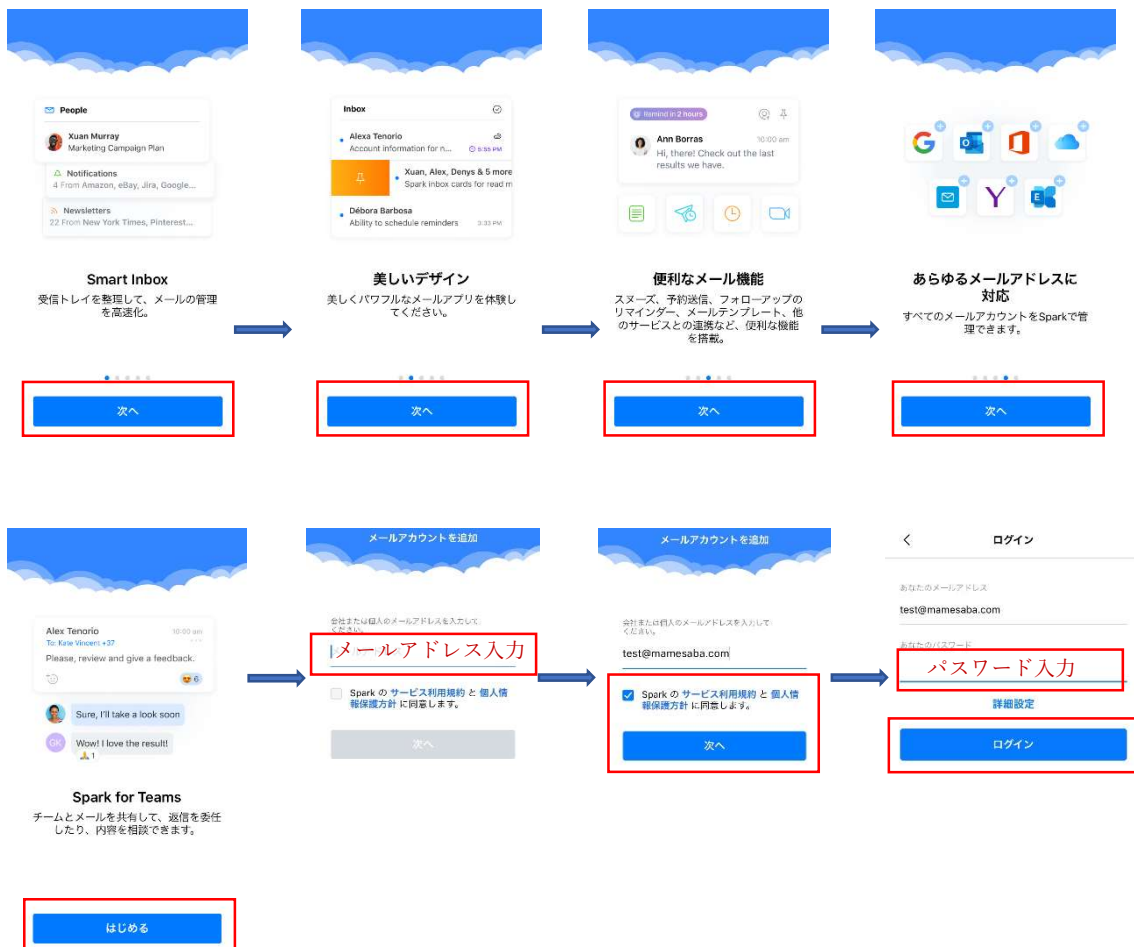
People

Xuan Murray
Marketing Campaign Plan

Notifications
4 From Amazon, eBay, Jira, Google...

Newsletters
22 From New York Times, Pinterest...

Smart Inbox
受信トレイを整理して、メールの管理を高速化。

次へ

Inbox

Alexa Tenorio
Account information for n...
5:55 PM

Xuan, Alex, Denys & 5 more
Spark inbox cards for read m

Débora Barbosa
Ability to schedule reminders
3:33 PM

美しいデザイン
美しくパワフルなメールアプリを体験してください。

次へ

Remind in 2 hours

Ann Borras
10:00 am
Hi, there! Check out the last results we have.

便利なメール機能
スヌーズ、予約送信、フォローアップのリマインダー、メールテンプレート、他のサービスとの連携など、便利な機能を搭載。

次へ

あらゆるメールアドレスに対応
すべてのメールアカウントをSparkで管理できます。

次へ

Alex Tenorio
10:00 am
To: Kate Vincent +37
Please, review and give a feedback.

Sure, I'll take a look soon

GK
Wow! I love the result!

Spark for Teams
チームとメールを共有して、返信を委任したり、内容を相談できます。

はじめる

メールアカウントを追加

会社または個人のメールアドレスを入力してください。

メールアドレス入力

Spark の サービス利用規約 と 個人情報保護方針 に同意します。

次へ

メールアカウントを追加

会社または個人のメールアドレスを入力してください。

test@mamesaba.com

Spark の サービス利用規約 と 個人情報保護方針 に同意します。

次へ

ログイン

あなたのメールアドレス
test@mamesaba.com

あなたのパスワード

パスワード入力

詳細設定

ログイン